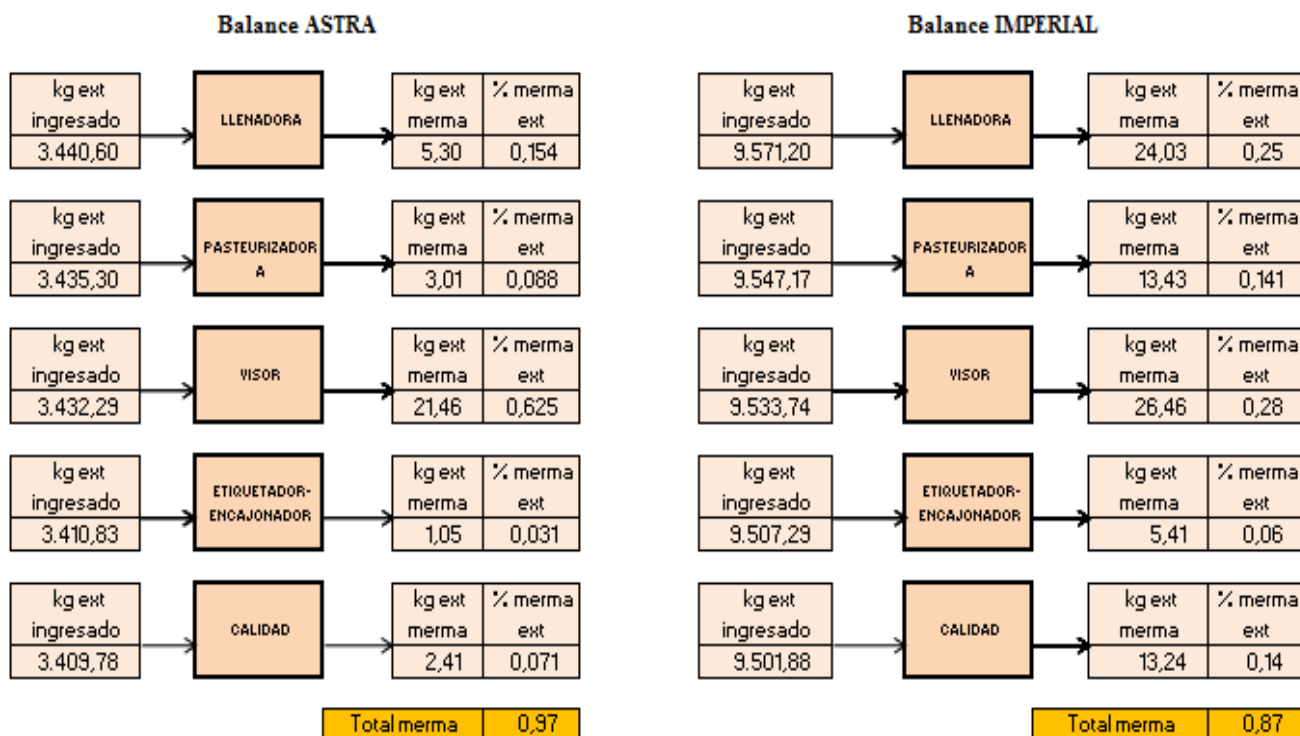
Balance ASTRA

| kg ext ingresado |
|---|
| 3.440,60 |

LLENADORA

| kg ext merma | % merma ext |
|---|---|
| 5,30 | 0,154 |

| kg ext ingresado |
|---|
| 3.435,30 |

PASTEURIZADORA

| kg ext merma | % merma ext |
|---|---|
| 3,01 | 0,088 |

| kg ext ingresado |
|---|
| 3.432,29 |

VISOR

| kg ext merma | % merma ext |
|---|---|
| 21,46 | 0,625 |

| kg ext ingresado |
|---|
| 3.410,83 |

ETIQUETADOR-ENCAJONADOR

| kg ext merma | % merma ext |
|---|---|
| 1,05 | 0,031 |

| kg ext ingresado |
|---|
| 3.409,78 |

CALIDAD

| kg ext merma | % merma ext |
|---|---|
| 2,41 | 0,071 |

| Total merma | 0,97 |
|---|---|

Balance IMPERIAL

| kg ext ingresado |
|---|
| 9.571,20 |

LLENADORA

| kg ext merma | % merma ext |
|---|---|
| 24,03 | 0,25 |

| kg ext ingresado |
|---|
| 9.547,17 |

PASTEURIZADORA

| kg ext merma | % merma ext |
|---|---|
| 13,43 | 0,141 |

| kg ext ingresado |
|---|
| 9.533,74 |

VISOR

| kg ext merma | % merma ext |
|---|---|
| 26,46 | 0,28 |

| kg ext ingresado |
|---|
| 9.507,29 |

ETIQUETADOR-ENCAJONADOR

| kg ext merma | % merma ext |
|---|---|
| 5,41 | 0,06 |

| kg ext ingresado |
|---|
| 9.501,88 |

CALIDAD

| kg ext merma | % merma ext |
|---|---|
| 13,24 | 0,14 |

| Total merma | 0,87 |
|---|---|